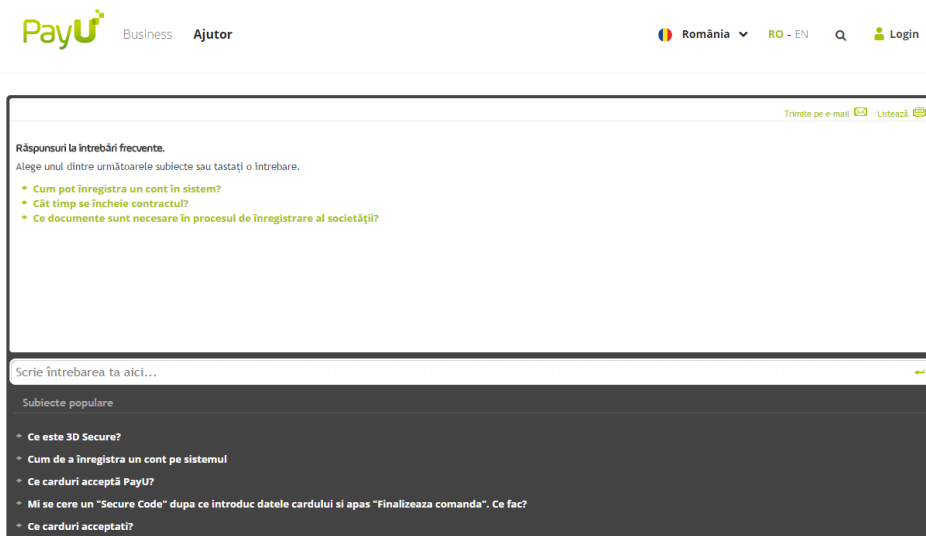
PayU Business Ajutor

România RO - EN Login

Trimite pe e-mail Listează

Răspunsuri la întrebări frecvente.

Alege unul dintre următoarele subiecte sau tastați o întrebare.

Cum pot înregistra un cont în sistem?
Cât timp se încheie contractul?
Ce documente sunt necesare în procesul de înregistrare al societății?

Scrie întrebarea ta aici...

Subiecte populare

Ce este 3D Secure?
Cum de a înregistra un cont pe sistemul
Ce carduri acceptă PayU?
Mi se cere un "Secure Code" dupa ce introduc datele cardului si apas "Finalizeaza comanda". Ce fac?
Ce carduri acceptati?